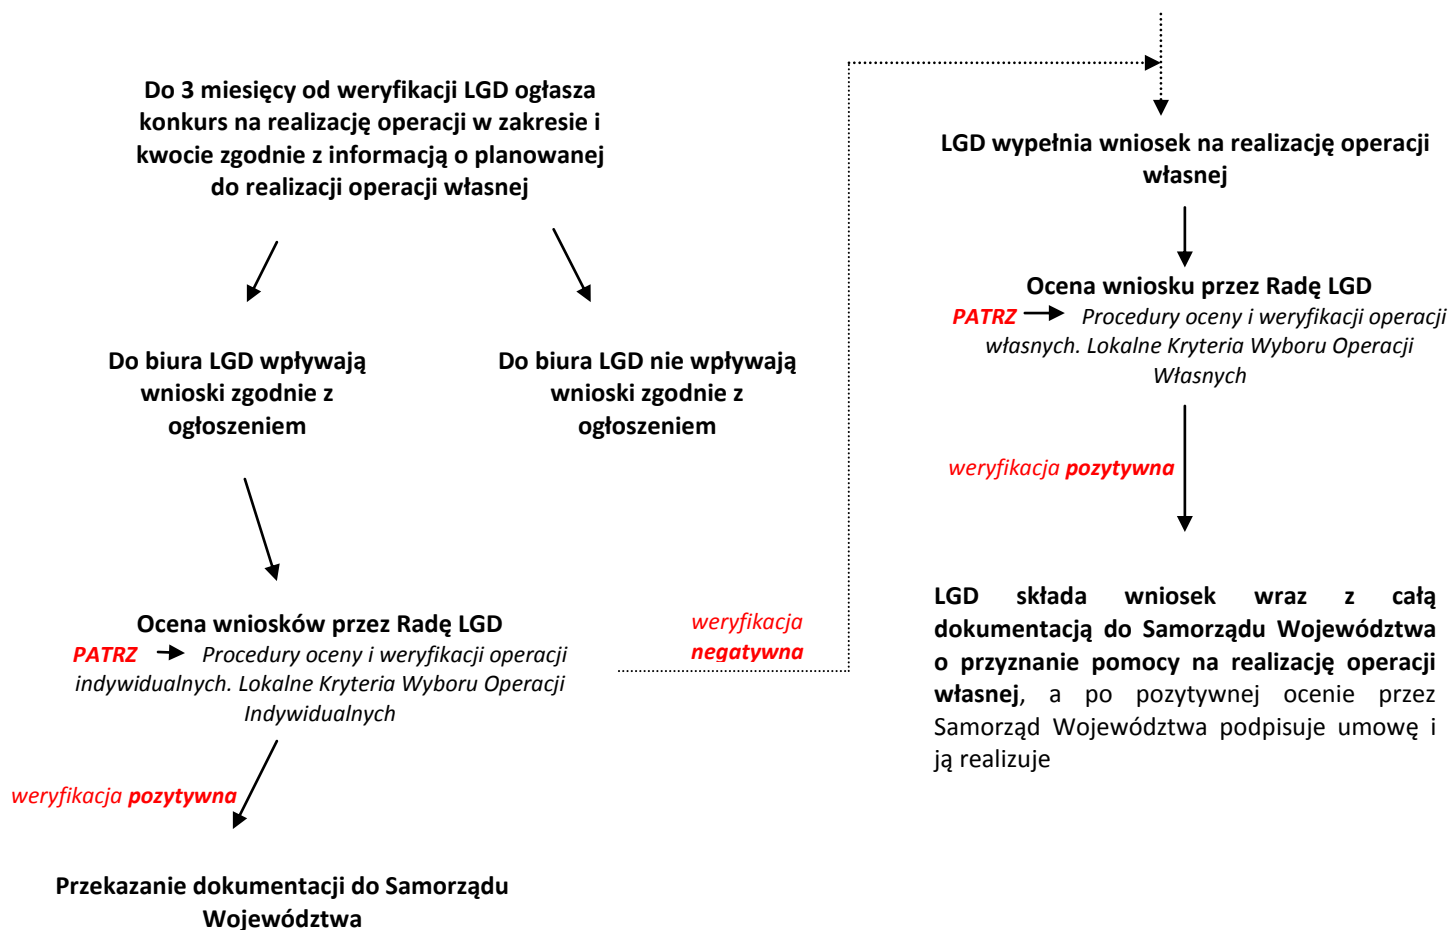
Do 3 miesięcy od weryfikacji LGD ogłasza konkurs na realizację operacji w zakresie i kwocie zgodnie z informacją o planowanej do realizacji operacji własnej

Do biura LGD wpływają wnioski zgodnie z ogłoszeniem

Do biura LGD nie wpływają wnioski zgodnie z ogłoszeniem

Ocena wniosków przez Radę LGD
PATRZ → Procedury oceny i weryfikacji operacji indywidualnych. Lokalne Kryteria Wyboru Operacji Indywidualnych

weryfikacja negatywna

weryfikacja pozytywna

Przekazanie dokumentacji do Samorządu Województwa

LGD wypełnia wniosek na realizację operacji własnej

Ocena wniosku przez Radę LGD
PATRZ → Procedury oceny i weryfikacji operacji własnych. Lokalne Kryteria Wyboru Operacji Własnych

weryfikacja pozytywna

LGD składa wniosek wraz z całą dokumentacją do Samorządu Województwa o przyznanie pomocy na realizację operacji własnej, a po pozytywnej ocenie przez Samorząd Województwa podpisuje umowę i ją realizuje